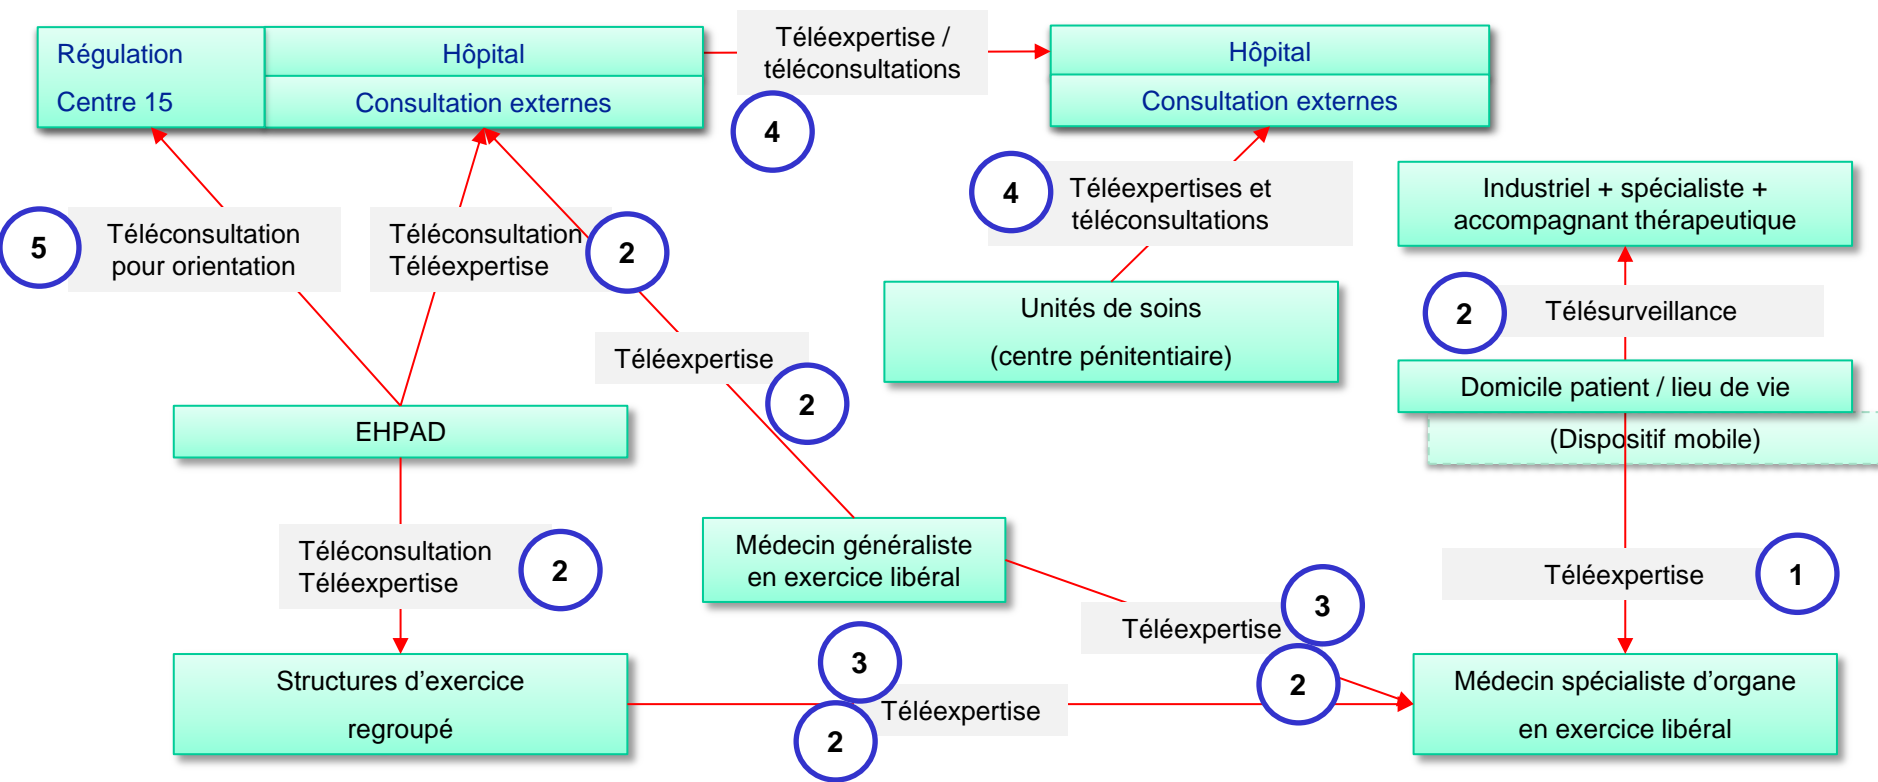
Régulation
Centre 15

Hôpital
Consultation externes

Téléexpertise / téléconsultations

4

Hôpital
Consultation externes

4

Téléexpertises et téléconsultations

Industriel + spécialiste + accompagnant thérapeutique

5

Téléconsultation pour orientation

Téléconsultation
Téléexpertise

2

Unités de soins
(centre pénitentiaire)

2

Télésurveillance

Téléexpertise

2

Domicile patient / lieu de vie
(Dispositif mobile)

EHPAD

Téléconsultation
Téléexpertise

2

Médecin généraliste en exercice libéral

Téléexpertise

1

Téléexpertise

3

3

2

Structures d’exercice regroupé

Téléexpertise

2

Médecin spécialiste d’organe en exercice libéral